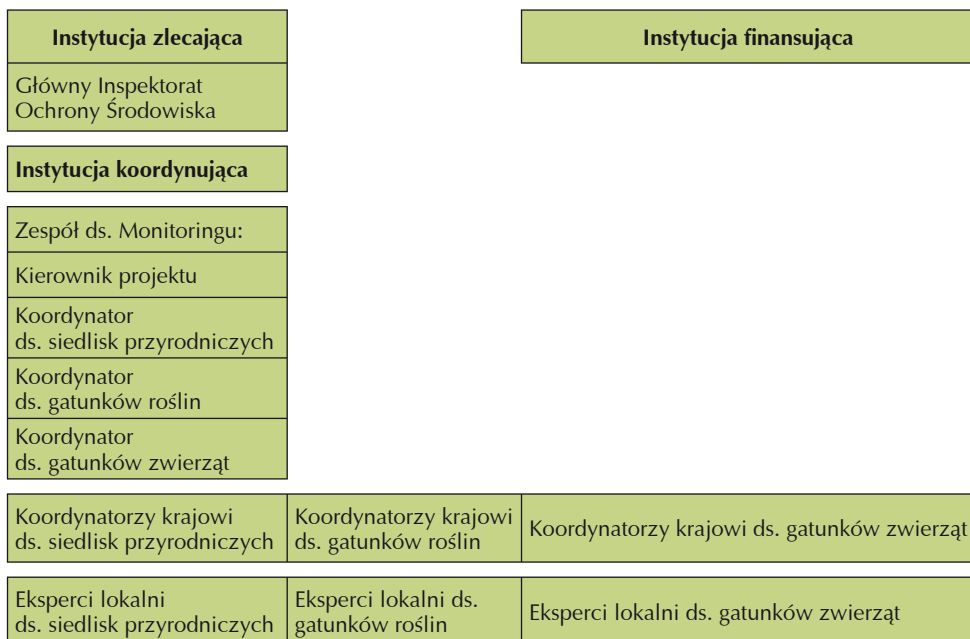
Instytucja zlecająca

Główny Inspektorat Ochrony Środowiska

Instytucja koordynująca

Zespół ds. Monitoringu:

Kierownik projektu

Koordynator ds. siedlisk przyrodniczych

Koordynator ds. gatunków roślin

Koordynator ds. gatunków zwierząt

Instytucja finansująca

| Koordynatorzy krajowi ds. siedlisk przyrodniczych | Koordynatorzy krajowi ds. gatunków roślin | Koordynatorzy krajowi ds. gatunków zwierząt |
|---|---|---|

| Eksperci lokalni ds. siedlisk przyrodniczych | Eksperci lokalni ds. gatunków roślin | Eksperci lokalni ds. gatunków zwierząt |
|---|---|---|